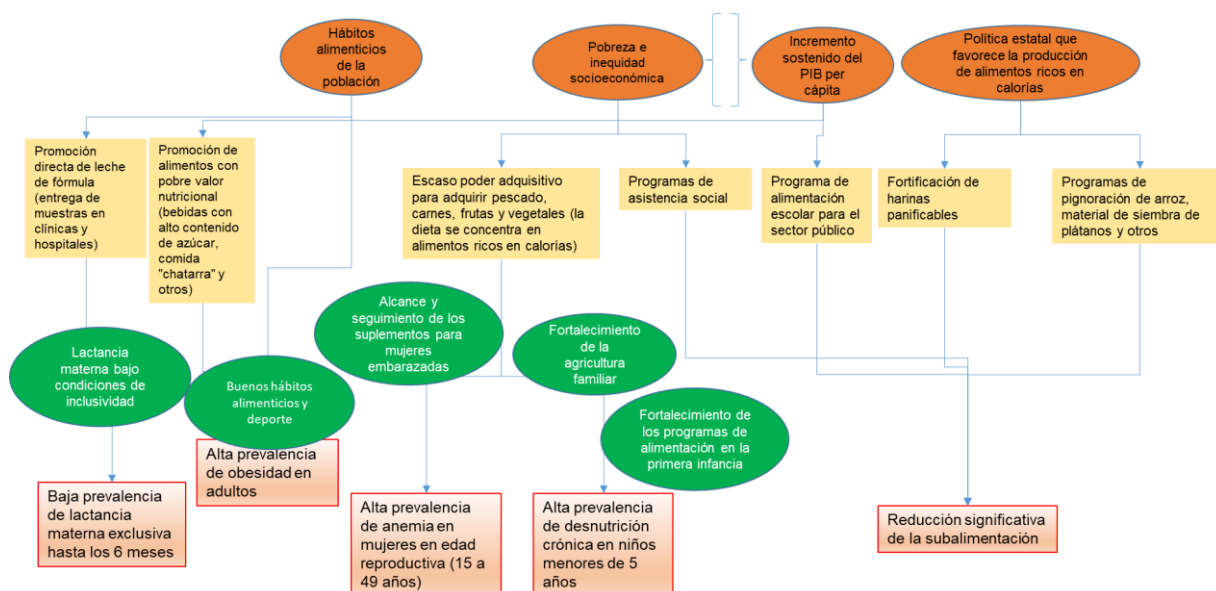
Hábitos alimenticios de la población

Pobreza e inequidad socioeconómica

Incremento sostenido del PIB per cápita

Política estatal que favorece la producción de alimentos ricos en calorías

Promoción directa de leche de fórmula (entrega de muestras en clínicas y hospitales)

Promoción de alimentos con pobre valor nutricional (bebidas con alto contenido de azúcar, comida "chatarra" y otros)

Escaso poder adquisitivo para adquirir pescado, carnes, frutas y vegetales (la dieta se concentra en alimentos ricos en calorías)

Programas de asistencia social

Programa de alimentación escolar para el sector público

Fortificación de harinas panificables

Programas de pignoración de arroz, material de siembra de plátanos y otros

Alcance y seguimiento de los suplementos para mujeres embarazadas

Fortalecimiento de la agricultura familiar

Lactancia materna bajo condiciones de inclusividad

Buenos hábitos alimenticios y deporte

Fortalecimiento de los programas de alimentación en la primera infancia

Alta prevalencia de obesidad en adultos

Baja prevalencia de lactancia materna exclusiva hasta los 6 meses

Alta prevalencia de anemia en mujeres en edad reproductiva (15 a 49 años)

Alta prevalencia de desnutrición crónica en niños menores de 5 años

Reducción significativa de la subalimentación